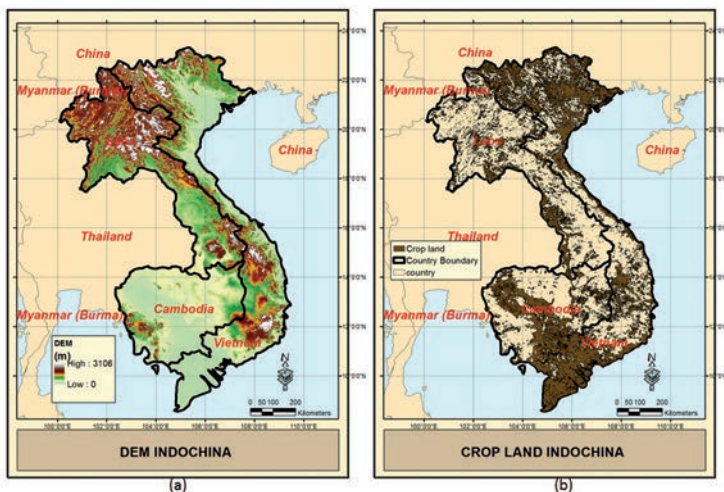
China

Myanmar (Burma)

Laos

China

Thailand

Cambodia

Myanmar (Burma)

Vietnam

DEM
(m)
High : 3106
Low : 0

0 50 100 200
Kilometers

100°0'0"E 102°0'0"E 104°0'0"E 106°0'0"E 108°0'0"E 110°0'0"E

DEM INDOCHINA

(a)

China

Myanmar (Burma)

Laos

China

Crop land
Country Boundary
country

Thailand

Cambodia

Myanmar (Burma)

Vietnam

0 50 100 200
Kilometers

100°0'0"E 102°0'0"E 104°0'0"E 106°0'0"E 108°0'0"E 110°0'0"E

CROP LAND INDOCHINA

(b)